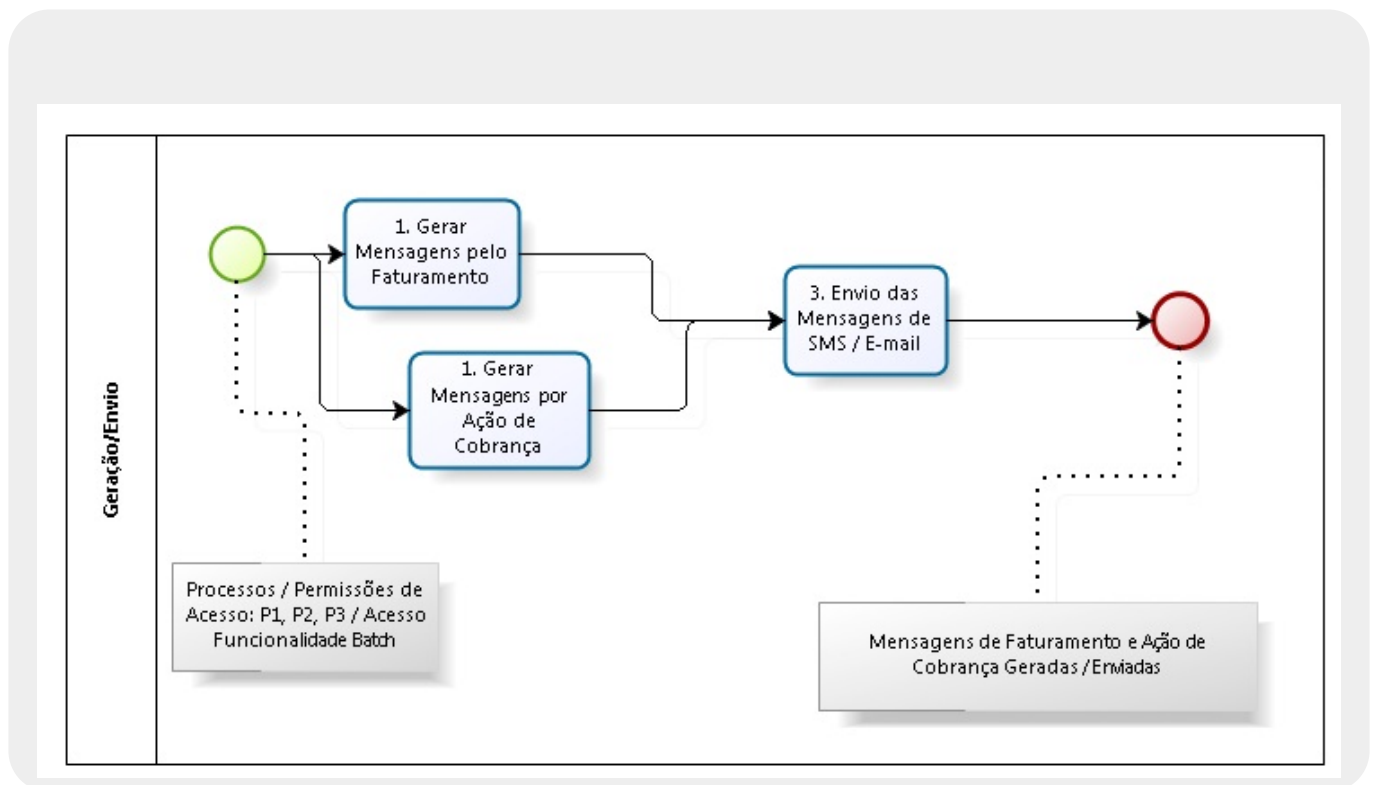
Geração/Envio

1. Gerar Mensagens pelo Faturamento

1. Gerar Mensagens por Ação de Cobrança

3. Envio das Mensagens de SMS / E-mail

Processos / Permissões de Acesso: P1, P2, P3 / Acesso Funcionalidade Batch

Mensagens de Faturamento e Ação de Cobrança Geradas / Enviadas